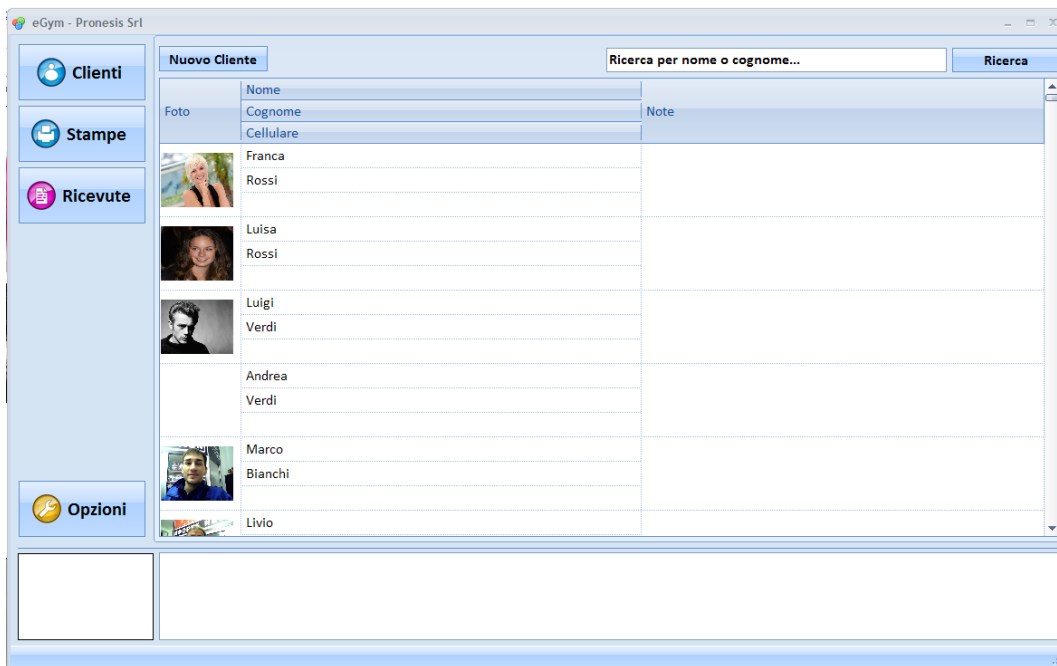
eGym - Pronesis Srl

Clienti

Stampe

Ricevute

Opzioni

Nuovo Cliente

Ricerca per nome o cognome...

Ricerca

| Foto | Nome<br>Cognome<br>Cellulare | Note |
|---|---|---|
| | Franca<br>Rossi | |
| | Luisa<br>Rossi | |
| | Luigi<br>Verdi | |
| | Andrea<br>Verdi | |
| | Marco<br>Bianchi | |
| | Livio | |